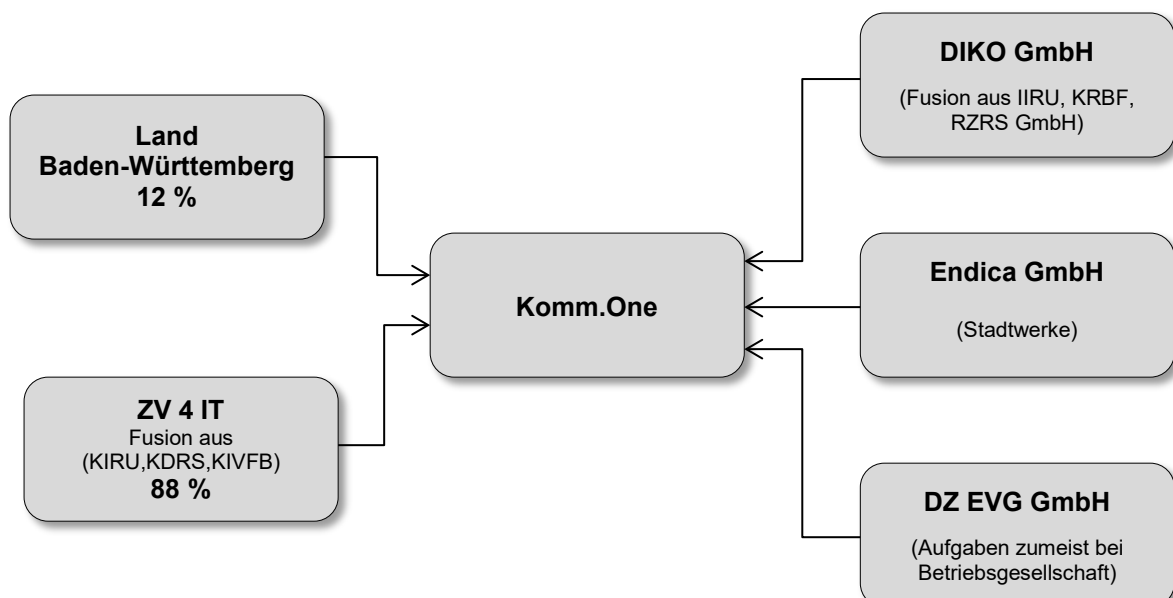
Land
Baden-Württemberg
12 %

ZV 4 IT
Fusion aus
(KIRU,KDRS,KIVFB)
88 %

Komm.One

DIKO GmbH

(Fusion aus IIRU, KRBF, RZRS GmbH)

Endica GmbH

(Stadtwerke)

DZ EVG GmbH

(Aufgaben zumeist bei Betriebsgesellschaft)